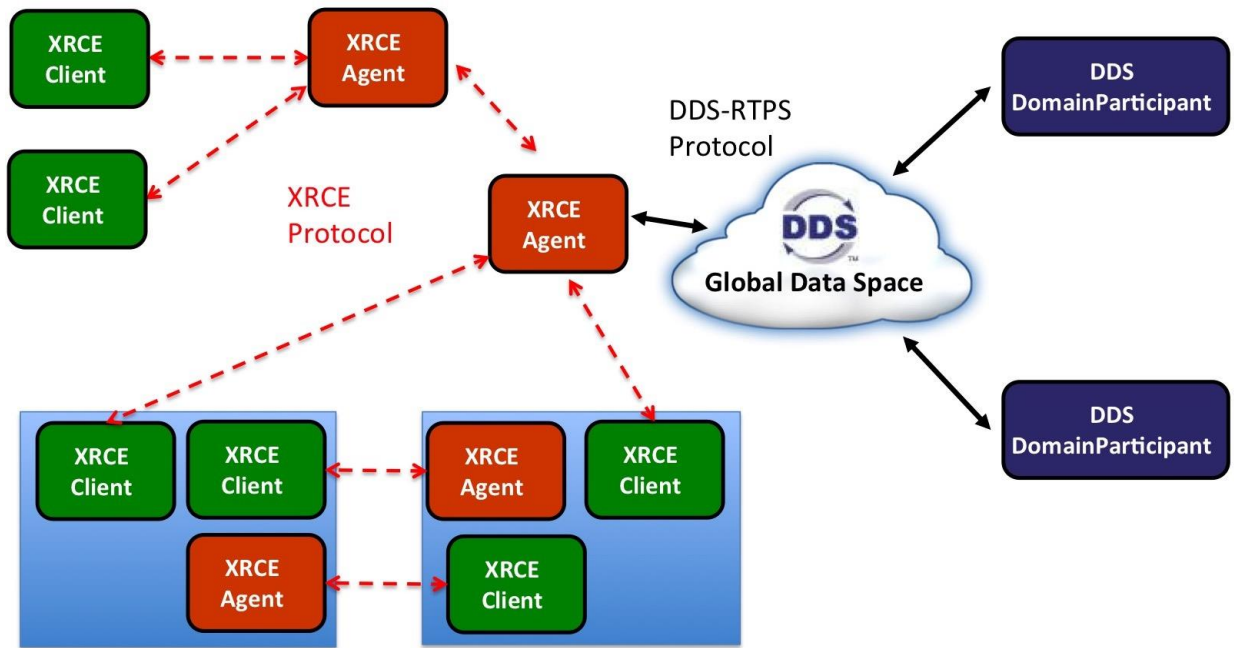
XRCE Client

XRCE Agent

XRCE Client

XRCE Protocol

DDS-RTPS Protocol

XRCE Agent

DDS

™

Global Data Space

DDS DomainParticipant

DDS DomainParticipant

XRCE Client

XRCE Client

XRCE Agent

XRCE Agent

XRCE Client

XRCE Client